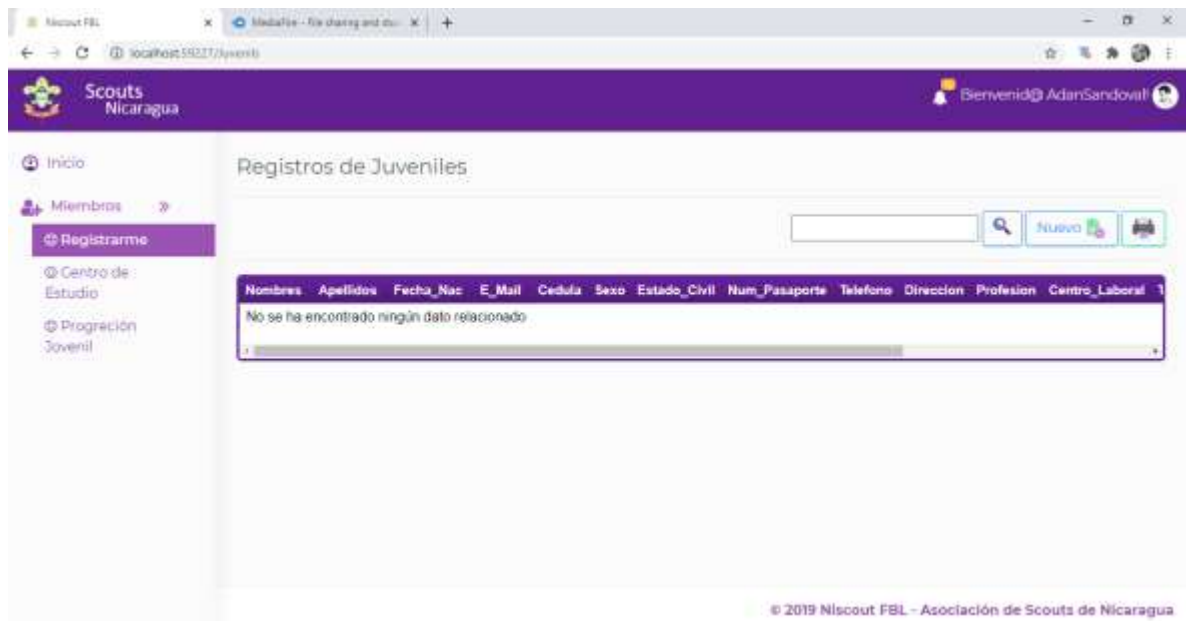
Niscout FBL
MediaFire - File sharing and sto...
localhost:59227/Juvenils

Scouts Nicaragua

Bienvenid@ AdanSandoval

Inicio
Miembros
Registrarme
Centro de Estudio
Progreción Juvenil

Registros de Juveniles

Nuevo

| Nombres | Apellidos | Fecha_Nac | E_Mail | Cedula | Sexo | Estado_Civil | Num_Pasaporte | Telefono | Direccion | Profesion | Centro_Laboral |
|---|---|---|---|---|---|---|---|---|---|---|---|
| No se ha encontrado ningún dato relacionado | | | | | | | | | | | |

© 2019 Niscout FBL - Asociación de Scouts de Nicaragua